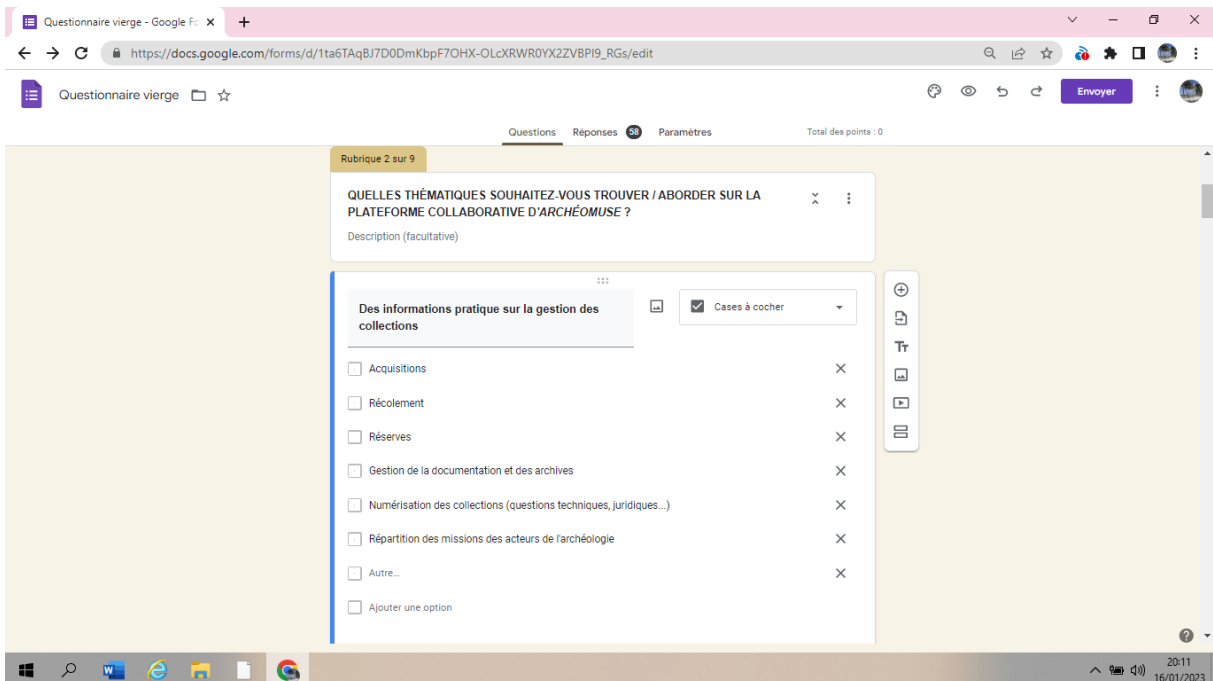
Questionnaire vierge - Google Fo ×
+

https://docs.google.com/forms/d/1ta6TAqBJ7D0DmKbpF7OHX-OLcXRWR0YX2ZVBPI9_RGs/edit

Questionnaire vierge

Envoyer

Questions Réponses 58 Paramètres

Total des points : 0

Rubrique 2 sur 9

QUELLES THÉMATIQUES SOUHAITEZ-VOUS TROUVER / ABORDER SUR LA PLATEFORME COLLABORATIVE D'ARCHÉOMUSE ?

Description (facultative)

Des informations pratique sur la gestion des collections

Cases à cocher

Acquisitions

Récolement

Réserves

Gestion de la documentation et des archives

Numérisation des collections (questions techniques, juridiques...)

Répartition des missions des acteurs de l'archéologie

Autre...

Ajouter une option

Tт

20:11
16/01/2023